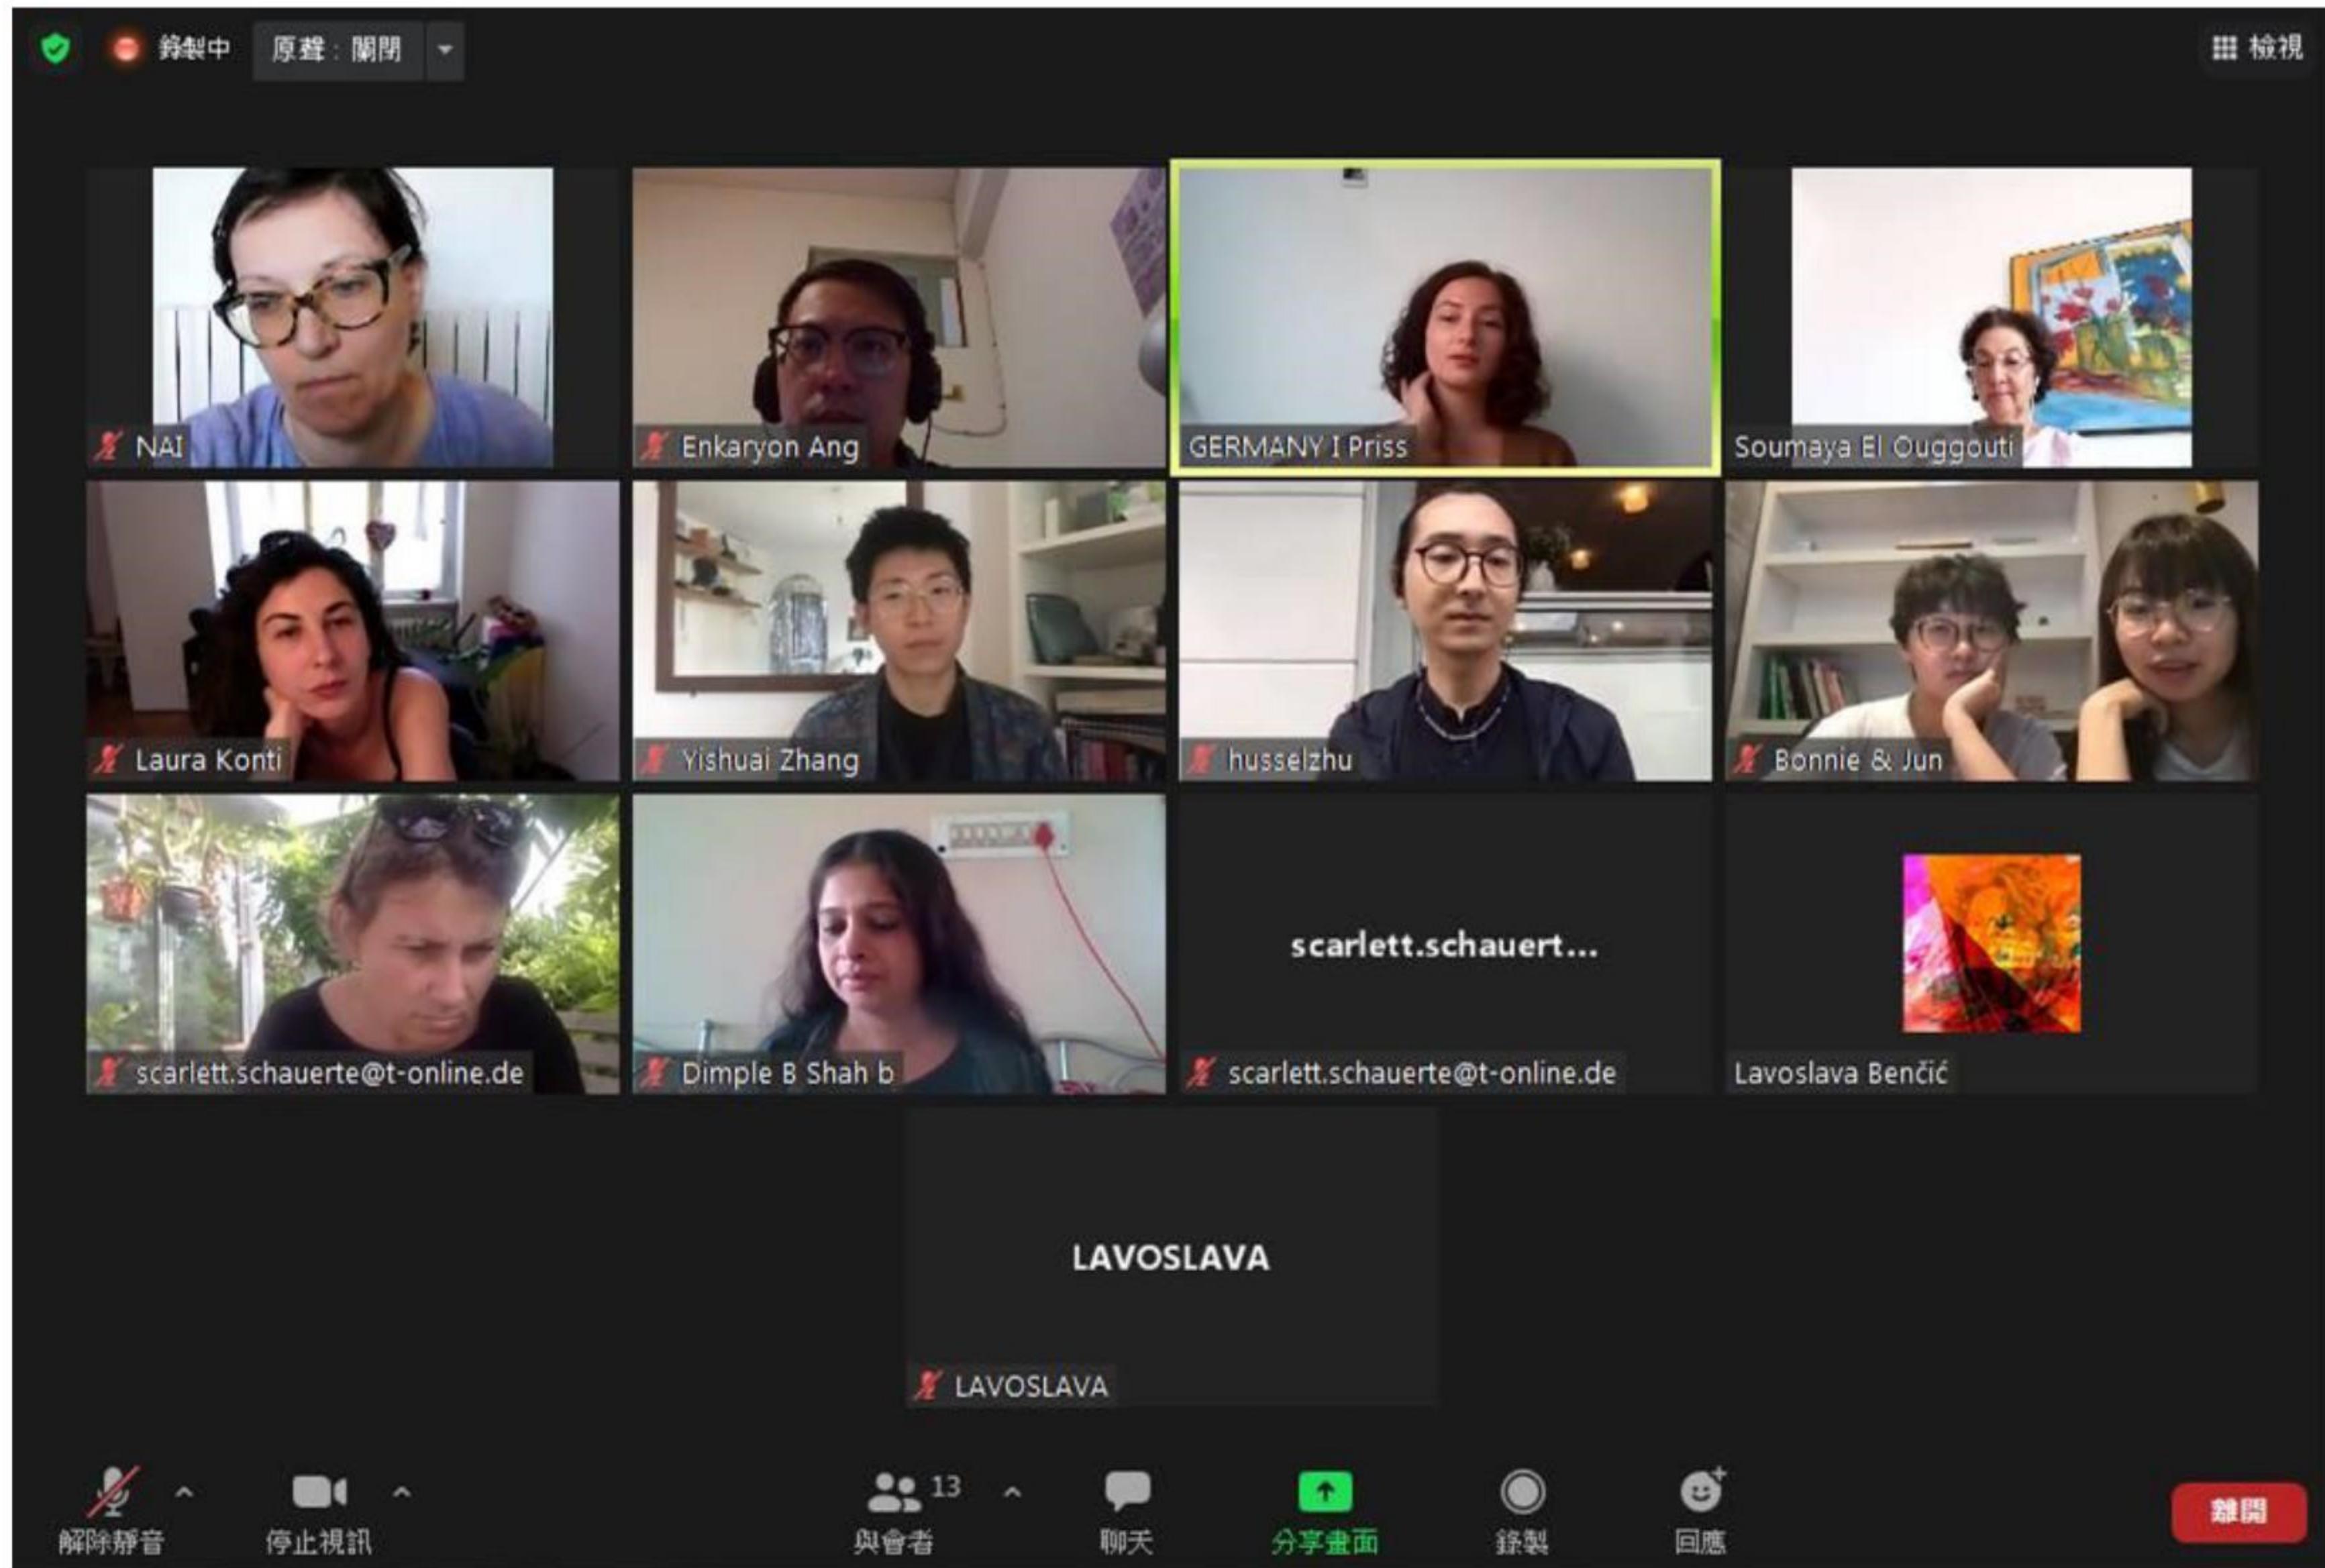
錄製中 原聲：關閉

檢視

NAI

Enkaryon Ang

GERMANY I Priss

Soumaya El Ouggouti

Laura Konti

Yishuai Zhang

husselzhu

Bonnie & Jun

scarlett.schauerte@t-online.de

Dimple B Shah b

scarlett.schauert...

scarlett.schauerte@t-online.de

Lavoslava Benčić

LAVOSLAVA

LAVOSLAVA

解除靜音 停止視訊 13 與會者 聊天 分享畫面 錄製 回應 離開